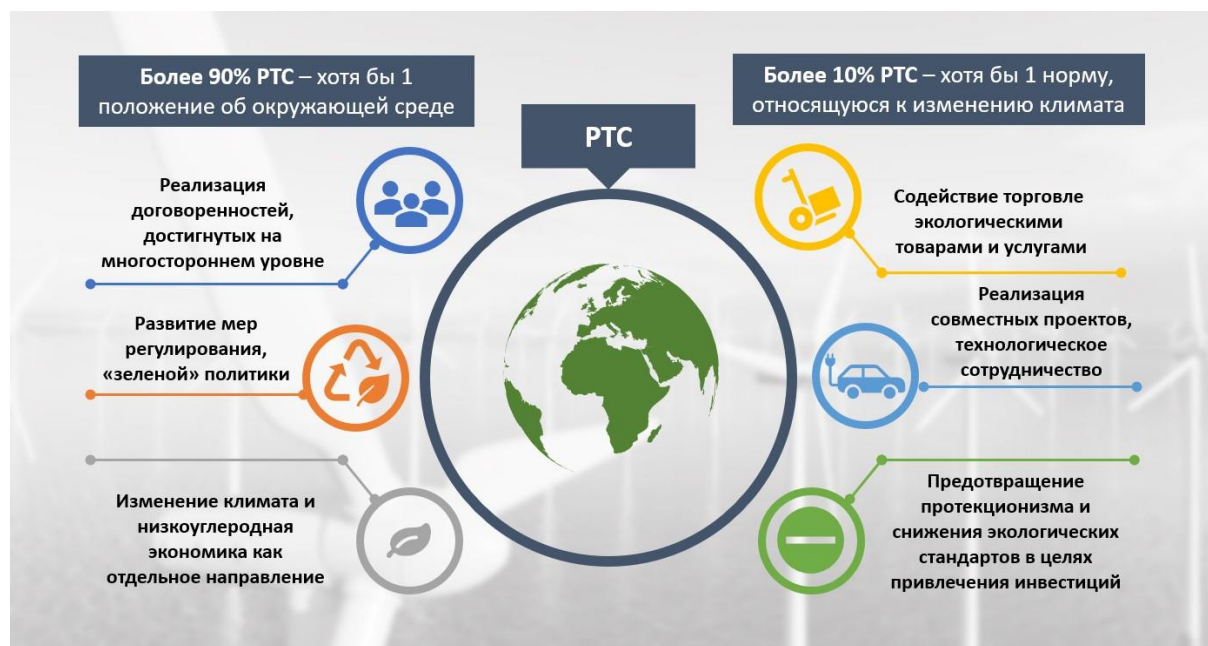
**Более 90% РТС** – хотя бы 1 положение об окружающей среде

РТС

**Более 10% РТС** – хотя бы 1 норму, относящуюся к изменению климата

Реализация договоренностей, достигнутых на многостороннем уровне

Развитие мер регулирования, «зеленой» политики

Изменение климата и низкоуглеродная экономика как отдельное направление

Содействие торговле экологическими товарами и услугами

Реализация совместных проектов, технологическое сотрудничество

Предотвращение протекционизма и снижения экологических стандартов в целях привлечения инвестиций